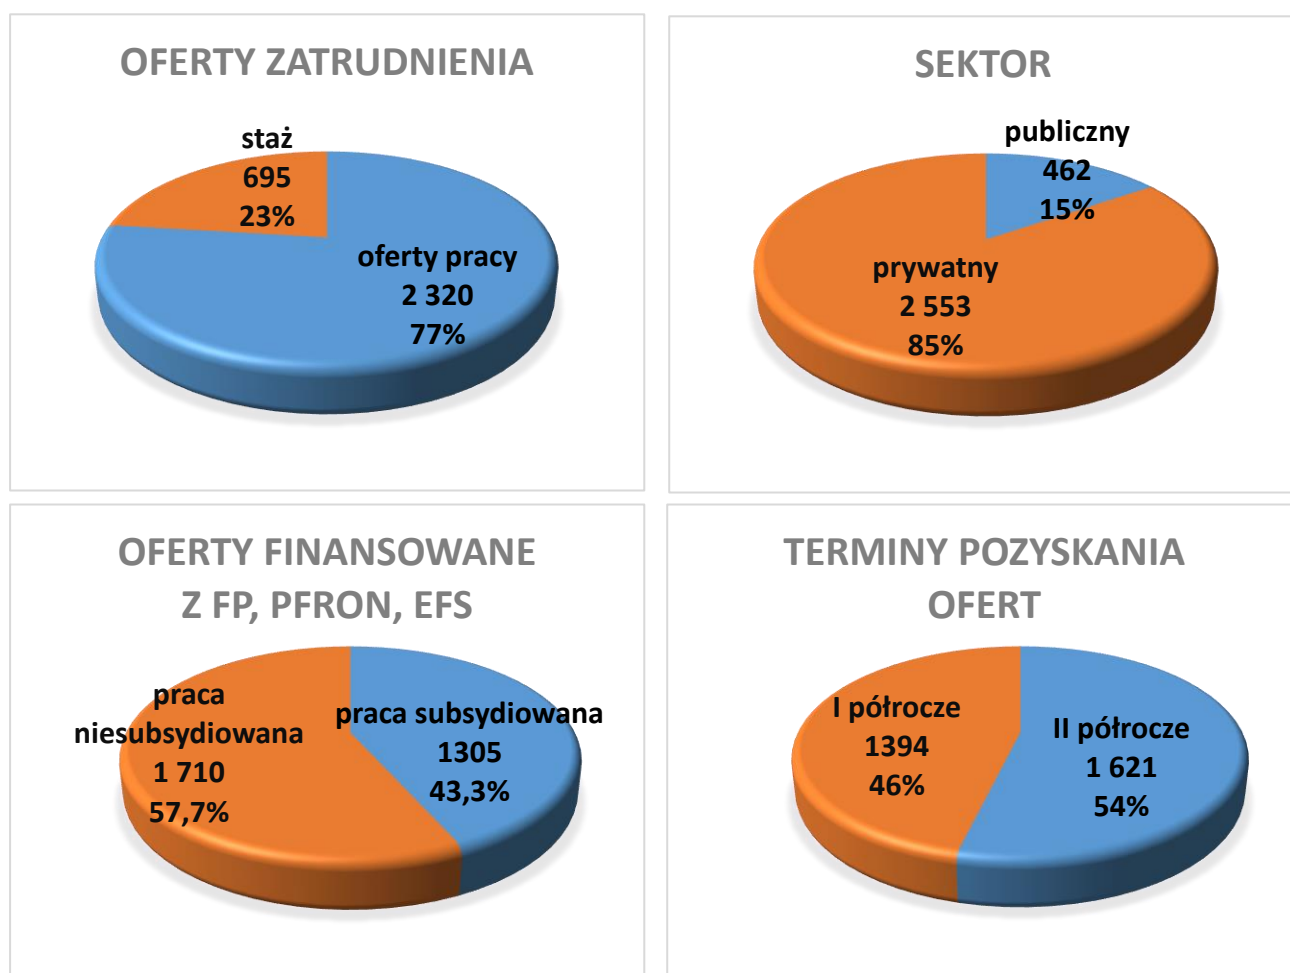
OFERTY ZATRUDNIENIA

staż
695
23%

oferty pracy
2 320
77%

SEKTOR

publiczny
462
15%

prywatny
2 553
85%

OFERTY FINANSOWANE Z FP, PFRON, EFS

praca niesubsydiowana
1 710
57,7%

praca subsydiowana
1305
43,3%

TERMINY POZYSKANIA OFERT

I półrocze
1394
46%

II półrocze
1 621
54%